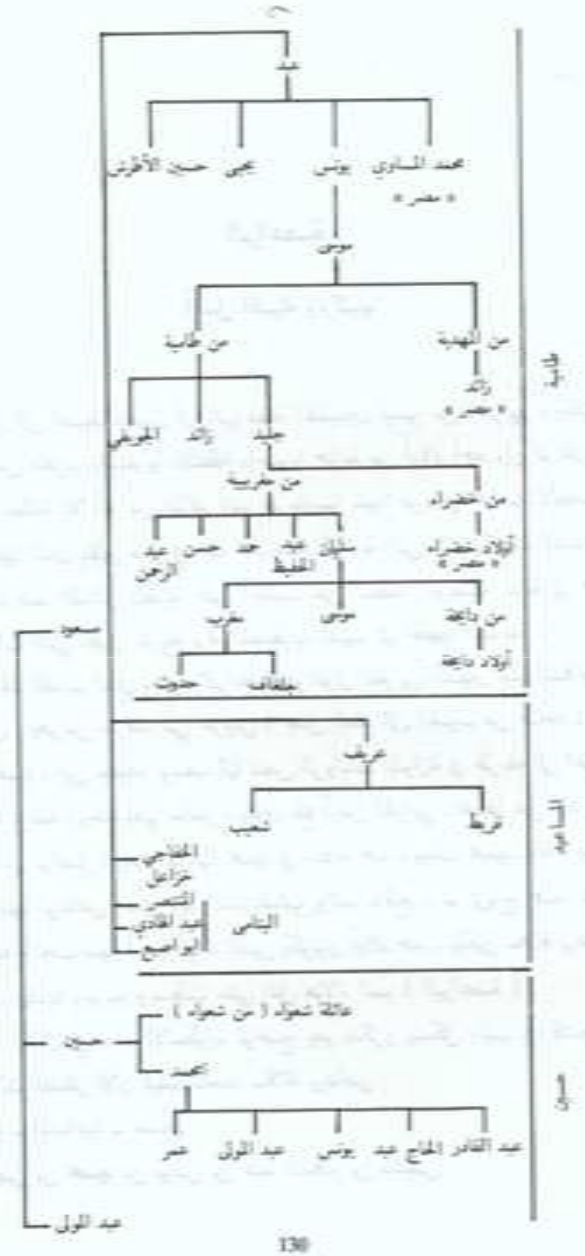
عبد

محمد المساوي
« مصر »

يونس

يحيى

حسين الأقرش

موسى

من الهيبة

راشد
« مصر »

من طابية

جليد

راشد

الجويلي

من خضراء

أولاد خضراء
« مصر »

من عربية

سليمان

عبد اللطيف

حمد

حسن

عبد الرحمن

من دابقة

أولاد دابقة

موسى

مغرب

بلعاف

حتوت

عريف

قربط

شعيب

الحفاجي

خزاعل

المنصر

عبد الهادي

أبو اصبع

اليامي

سعيد

حسين

عائلة شعواد ( من شعواد )

محمد

عبد القادر

الحاج عبد

يونس

عبد المولى

عمر

عبد المولى

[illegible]

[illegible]

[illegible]

130